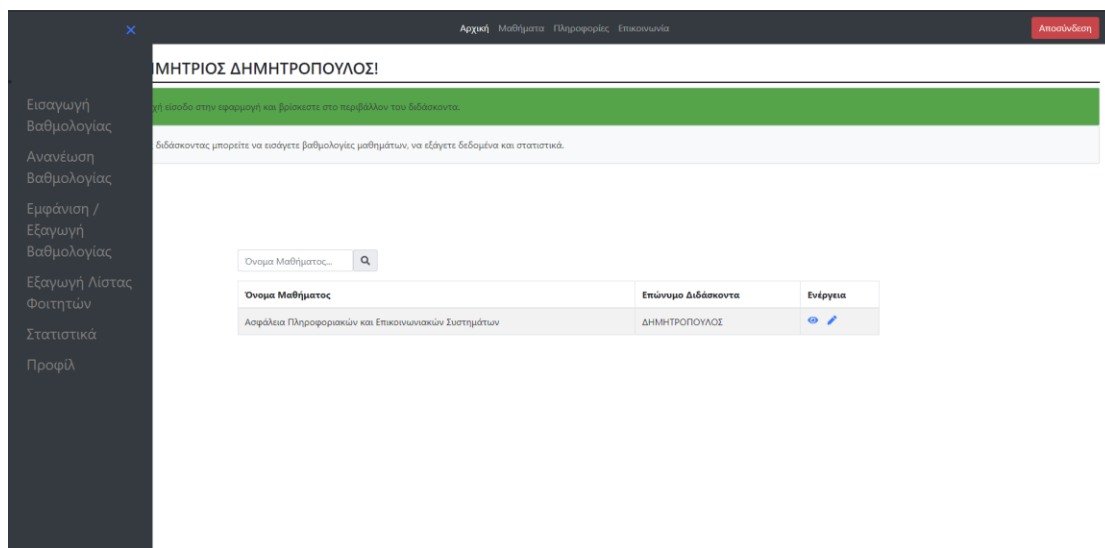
×

Αρχική Μαθήματα Πληροφορίες Επικοινωνία

Αποσύνδεση

Εισαγωγή Βαθμολογίας

Ανανέωση Βαθμολογίας

Εμφάνιση / Εξαγωγή Βαθμολογίας

Εξαγωγή Λίστας Φοιτητών

Στατιστικά

Προφίλ

ΜΗΤΡΙΟΣ ΔΗΜΗΤΡΟΠΟΥΛΟΣ!

χή είσοδο στην εφαρμογή και βρίσκεστε στο περιβάλλον του διδάσκοντα.

διδάσκοντας μπορείτε να εισάγετε βαθμολογίες μαθημάτων, να εξάγετε δεδομένα και στατιστικά.

Όνομα Μαθήματος...

| Όνομα Μαθήματος | Επώνυμο Διδάσκοντα | Ενέργεια |
|---|---|---|
| Ασφάλεια Πληροφοριακών και Επικοινωνιακών Συστημάτων | ΔΗΜΗΤΡΟΠΟΥΛΟΣ | |